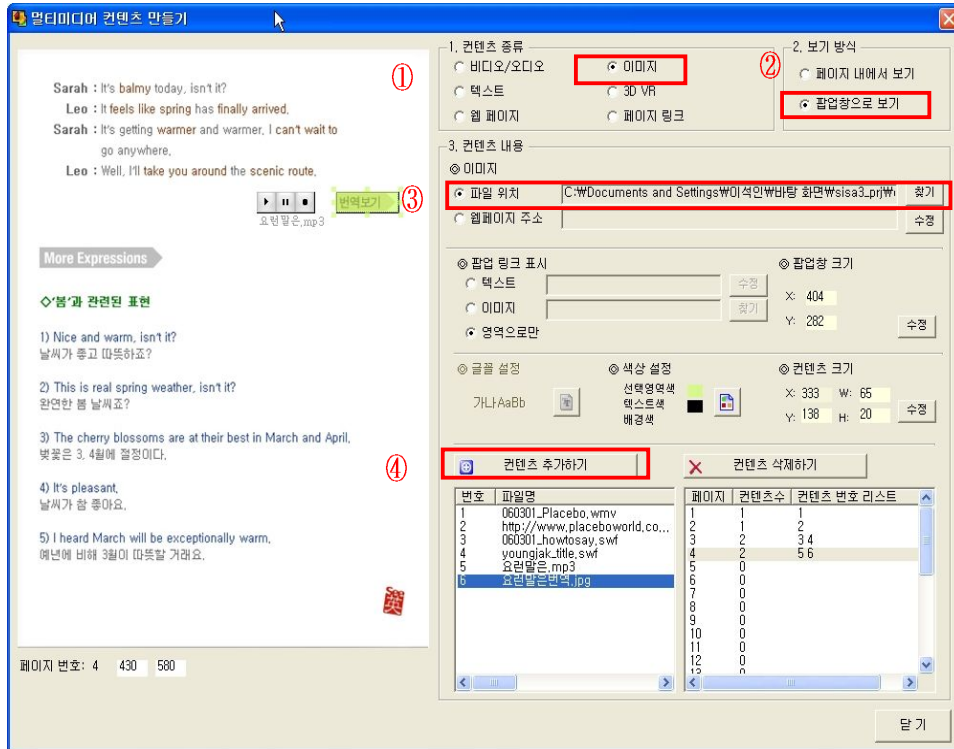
멀티미디어 컨텐츠 만들기

①

Sarah : It's balmy today, isn't it?
Leo : It feels like spring has finally arrived.
Sarah : It's getting warmer and warmer. I can't wait to go anywhere.
Leo : Well, I'll take you around the scenic route.

번역보기 ③
요런말은.mp3

More Expressions

◇'봄'과 관련된 표현

1) Nice and warm, isn't it?
날씨가 좋고 따뜻하죠?

2) This is real spring weather, isn't it?
완연한 봄 날씨죠?

3) The cherry blossoms are at their best in March and April.
벚꽃은 3, 4월에 절정이다.

4) It's pleasant.
날씨가 참 좋아요.

5) I heard March will be exceptionally warm.
예년에 비해 3월이 따뜻할 거래요.

페이지 번호: 4 430 580

1. 컨텐츠 종류
비디오/오디오
이미지
텍스트
3D VR
웹 페이지
페이지 링크

②
2. 보기 방식
페이지 내에서 보기
팝업창으로 보기

3. 컨텐츠 내용
◎ 이미지
파일 위치 C:₩Documents and Settings₩이석인₩바탕 화면₩sisa3_prj₩ 찾기
웹페이지 주소 수정

◎ 팝업 링크 표시
텍스트 수정
이미지 찾기
영역으로만

◎ 팝업창 크기
X: 404
Y: 282
수정

◎ 글꼴 설정
가나AaBb

◎ 색상 설정
선택영역색
텍스트색
배경색

◎ 컨텐츠 크기
X: 333 W: 65
Y: 138 H: 20
수정

④
컨텐츠 추가하기
컨텐츠 삭제하기

| 번호 | 파일명 |
|---|---|
| 1 | 060301_Placebo.wmv |
| 2 | http://www.placeboworld.co... |
| 3 | 060301_howtosay.swf |
| 4 | youngjak_title.swf |
| 5 | 요런말은.mp3 |
| 6 | 요런말은번역.jpg |

| 페이지 | 컨텐츠수 | 컨텐츠 번호 리스트 |
|---|---|---|
| 1 | 1 | 1 |
| 2 | 1 | 2 |
| 3 | 2 | 3 4 |
| 4 | 2 | 5 6 |
| 5 | 0 | |
| 6 | 0 | |
| 7 | 0 | |
| 8 | 0 | |
| 9 | 0 | |
| 10 | 0 | |
| 11 | 0 | |
| 12 | 0 | |

닫기